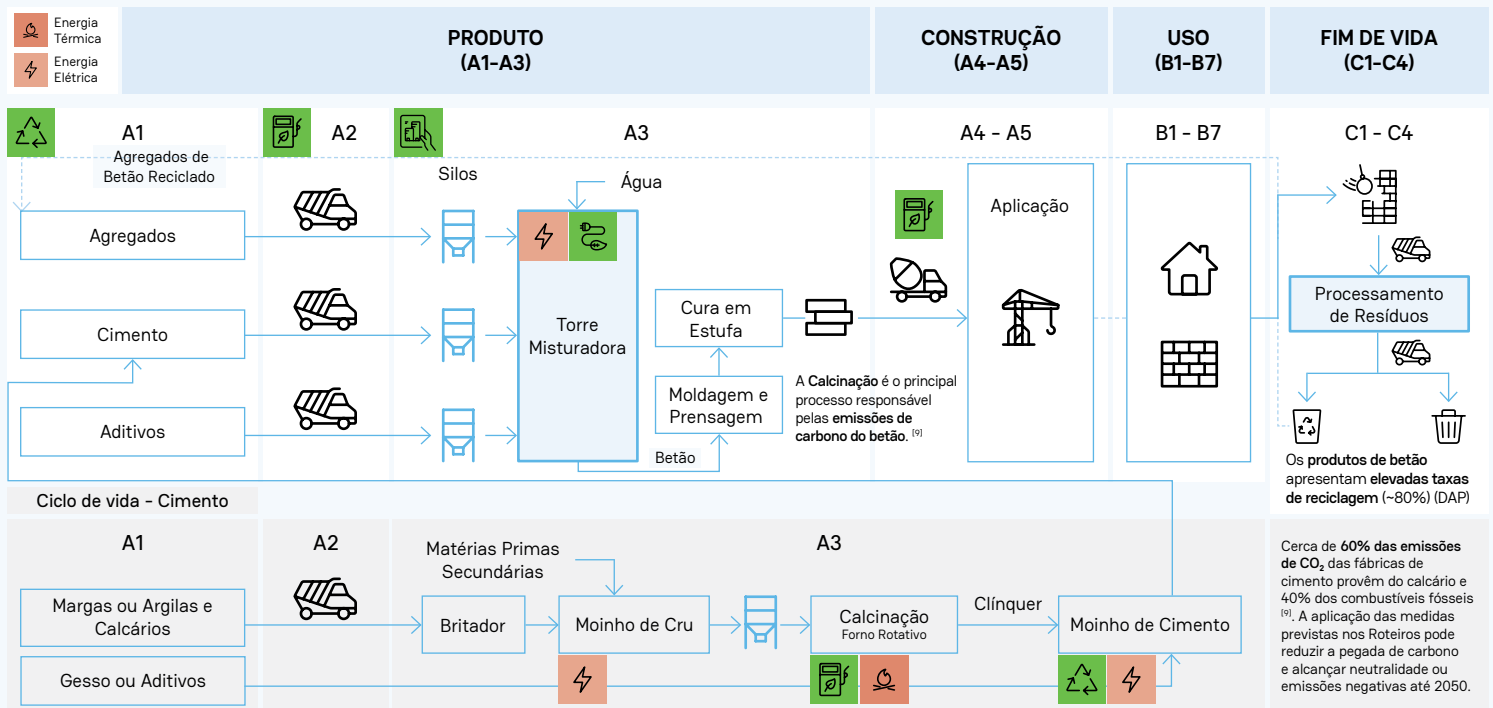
Energia Térmica
Energia Elétrica

PRODUTO (A1-A3)
CONSTRUÇÃO (A4-A5)
USO (B1-B7)
FIM DE VIDA (C1-C4)

A1
Agregados de Betão Reciclado
A2
A3
A4 - A5
B1 - B7
C1 - C4

Silos
Água
Agregados
Cimento
Aditivos
Torre Misturadora
Cura em Estufa
Moldagem e Prensagem
Betão
Aplicação
Processamento de Resíduos

A **Calcinação** é o principal processo responsável pelas **emissões de carbono do betão**. [9]

Os **produtos de betão** apresentam **elevadas taxas de reciclagem** (~80%) (DAP)

Ciclo de vida - Cimento

A1
A2
A3
Matérias Primas Secundárias
Margas ou Argilas e Calcários
Gesso ou Aditivos
Britador
Moinho de Cru
Calcinação
Forno Rotativo
Clínquer
Moinho de Cimento

Cerca de **60% das emissões de $CO_2$** das fábricas de cimento provêm do calcário e 40% dos combustíveis fósseis [9]. A aplicação das medidas previstas nos Roteiros pode reduzir a pegada de carbono e alcançar neutralidade ou emissões negativas até 2050.